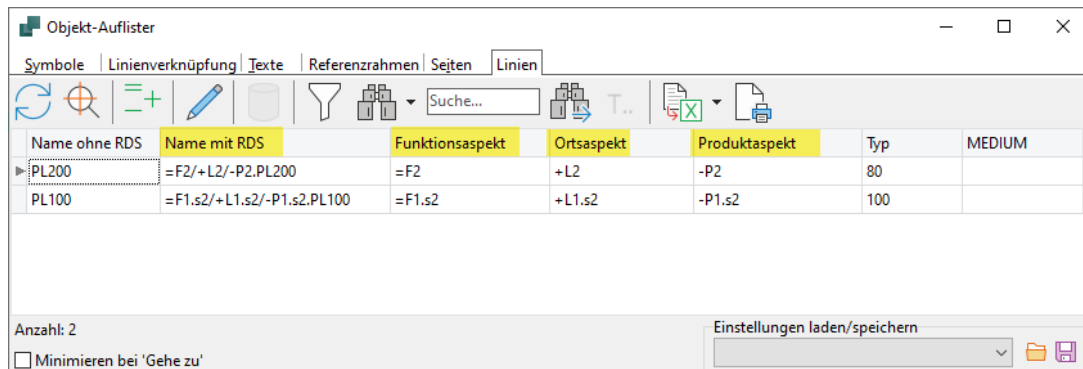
Objekt-Auflister

Symbole | Linienverknüpfung | Texte | Referenzrahmen | Seiten | Linien

Suche...

T..

| Name ohne RDS | Name mit RDS | Funktionsaspekt | Ortsaspekt | Produktaspekt | Typ | MEDIUM |
|---|---|---|---|---|---|---|
| PL200 | =F2/+L2/-P2.PL200 | =F2 | +L2 | -P2 | 80 | |
| PL100 | =F1.s2/+L1.s2/-P1.s2.PL100 | =F1.s2 | +L1.s2 | -P1.s2 | 100 | |

Anzahl: 2

Minimieren bei 'Gehe zu'

Einstellungen laden/speichern